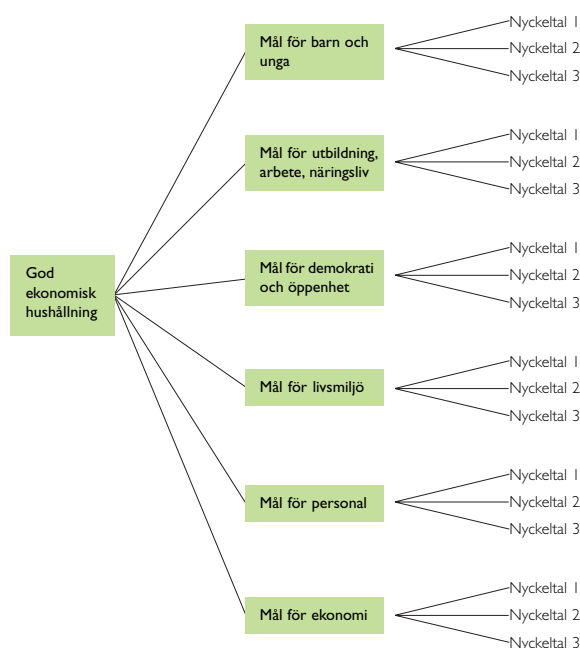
God ekonomisk hushållning

Mål för barn och unga

Nyckeltal 1
Nyckeltal 2
Nyckeltal 3

Mål för utbildning, arbete, näringsliv

Nyckeltal 1
Nyckeltal 2
Nyckeltal 3

Mål för demokrati och öppenhet

Nyckeltal 1
Nyckeltal 2
Nyckeltal 3

Mål för livsmiljö

Nyckeltal 1
Nyckeltal 2
Nyckeltal 3

Mål för personal

Nyckeltal 1
Nyckeltal 2
Nyckeltal 3

Mål för ekonomi

Nyckeltal 1
Nyckeltal 2
Nyckeltal 3